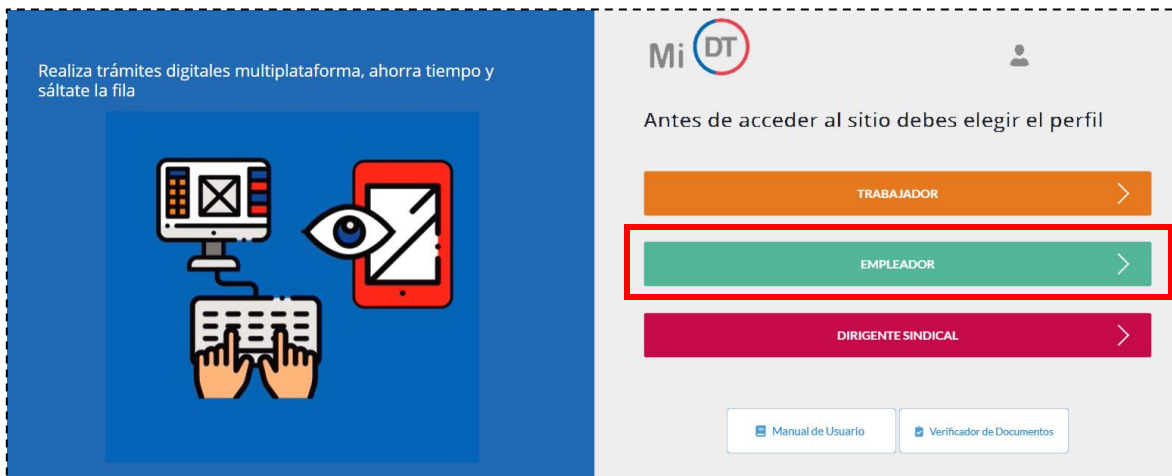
Realiza trámites digitales multiplataforma, ahorra tiempo y sáltate la fila

Mi DT

Antes de acceder al sitio debes elegir el perfil

TRABAJADOR

EMPLEADOR

DIRIGENTE SINDICAL

Manual de Usuario

Verificador de Documentos